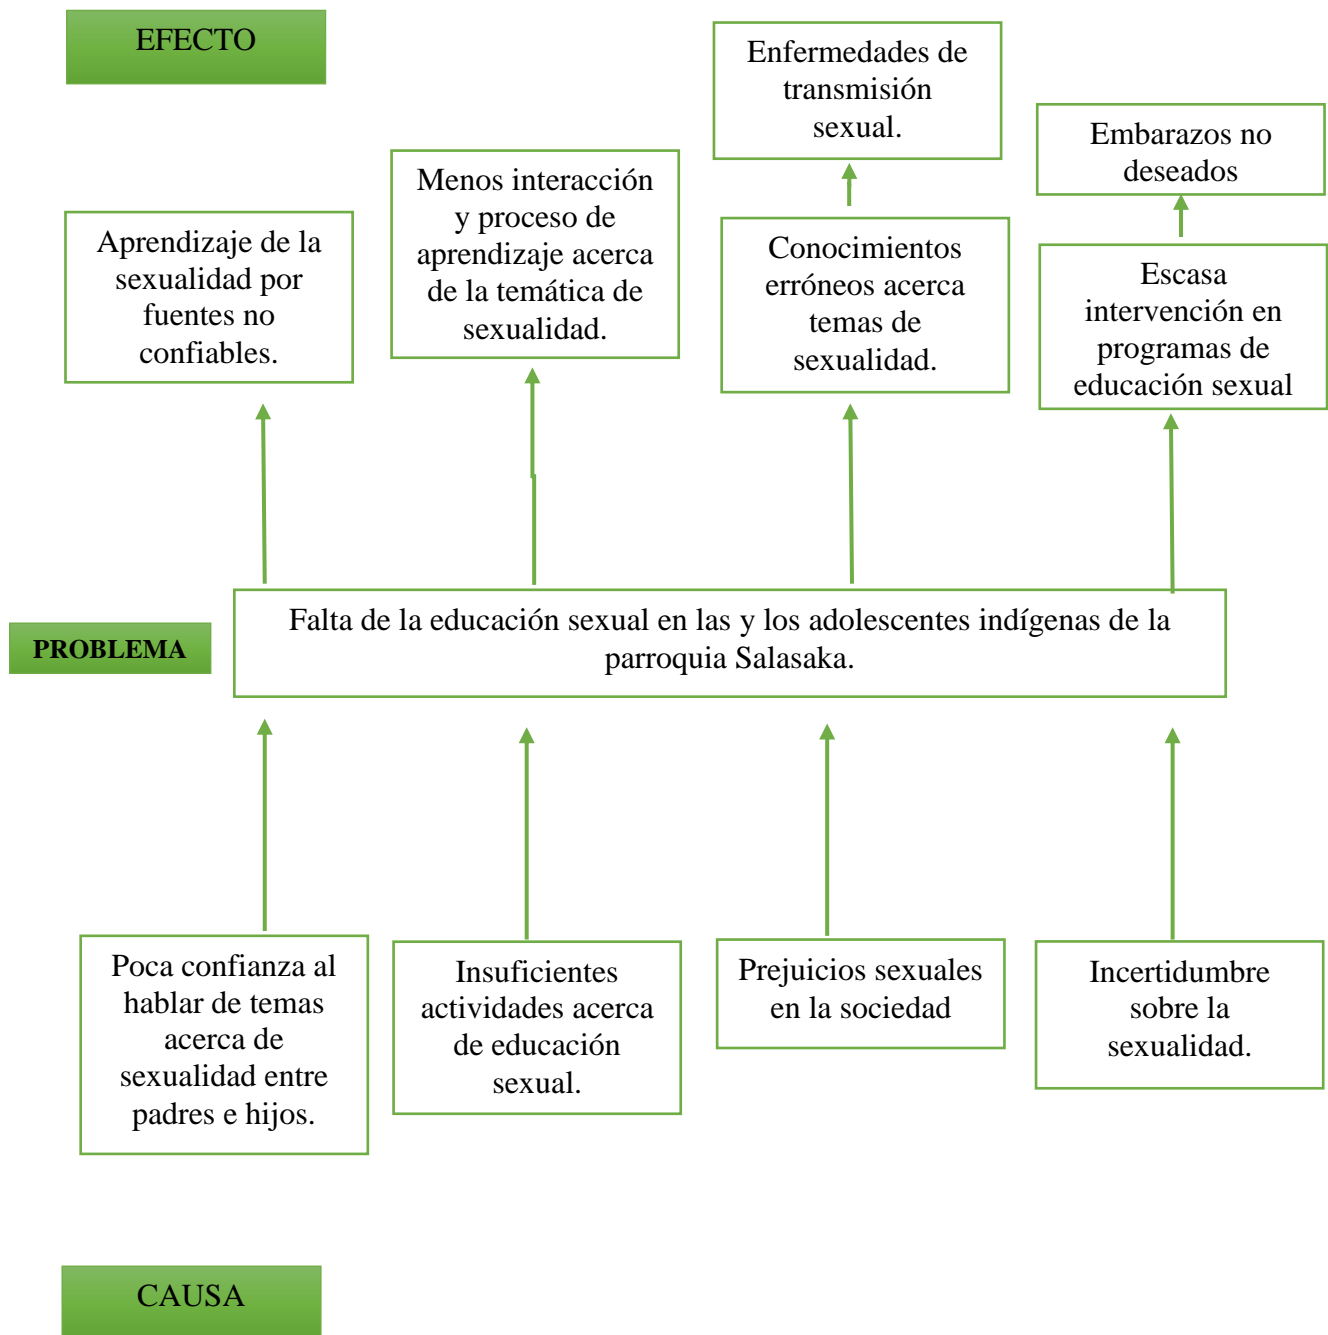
EFECTO

Enfermedades de transmisión sexual.

Embarazos no deseados

Aprendizaje de la sexualidad por fuentes no confiables.

Menos interacción y proceso de aprendizaje acerca de la temática de sexualidad.

Conocimientos erróneos acerca temas de sexualidad.

Escasa intervención en programas de educación sexual

PROBLEMA

Falta de la educación sexual en las y los adolescentes indígenas de la parroquia Salasaka.

Poca confianza al hablar de temas acerca de sexualidad entre padres e hijos.

Insuficientes actividades acerca de educación sexual.

Prejuicios sexuales en la sociedad

Incertidumbre sobre la sexualidad.

CAUSA